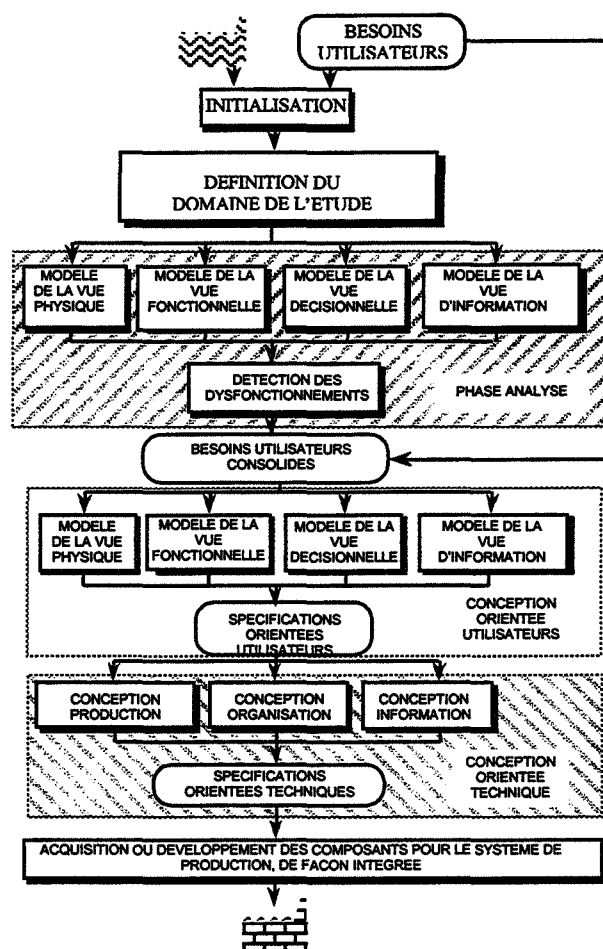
BESOINS UTILISATEURS

INITIALISATION

DEFINITION DU DOMAINE DE L'ETUDE

MODELE DE LA VUE PHYSIQUE

MODELE DE LA VUE FONCTIONNELLE

MODELE DE LA VUE DECISIONNELLE

MODELE DE LA VUE D'INFORMATION

DETECTION DES DYSFONCTIONNEMENTS

PHASE ANALYSE

BESOINS UTILISATEURS CONSOLIDES

MODELE DE LA VUE PHYSIQUE

MODELE DE LA VUE FONCTIONNELLE

MODELE DE LA VUE DECISIONNELLE

MODELE DE LA VUE D'INFORMATION

SPECIFICATIONS ORIENTEES UTILISATEURS

CONCEPTION ORIENTEE UTILISATEURS

CONCEPTION PRODUCTION

CONCEPTION ORGANISATION

CONCEPTION INFORMATION

SPECIFICATIONS ORIENTEES TECHNIQUES

CONCEPTION ORIENTEE TECHNIQUE

ACQUISITION OU DEVELOPPEMENT DES COMPOSANTS POUR LE SYSTEME DE PRODUCTION, DE FACON INTEGREE